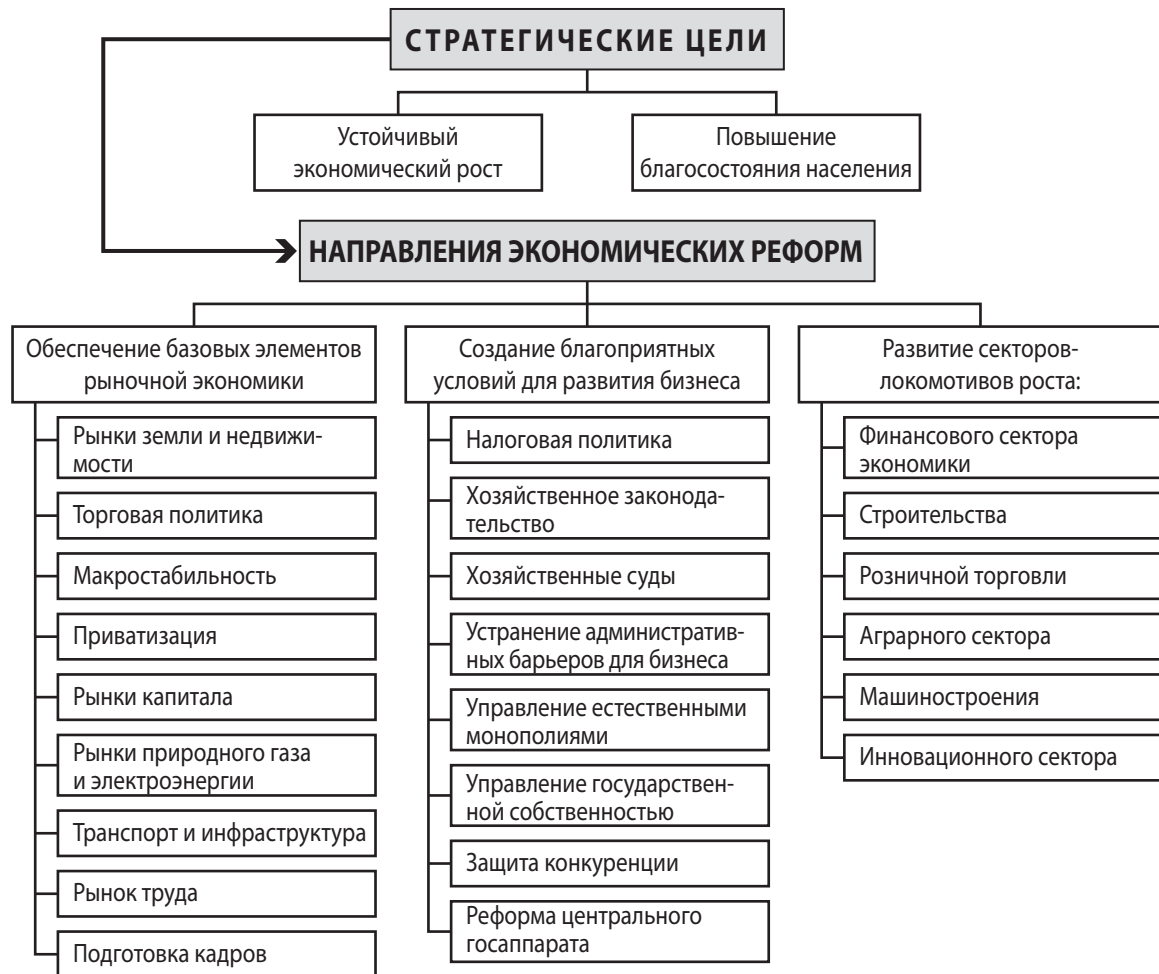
СТРАТЕГИЧЕСКИЕ ЦЕЛИ

Устойчивый экономический рост

Повышение благосостояния населения

НАПРАВЛЕНИЯ ЭКОНОМИЧЕСКИХ РЕФОРМ

Обеспечение базовых элементов рыночной экономики

Рынки земли и недвижимости

Торговая политика

Макростабильность

Приватизация

Рынки капитала

Рынки природного газа и электроэнергии

Транспорт и инфраструктура

Рынок труда

Подготовка кадров

Создание благоприятных условий для развития бизнеса

Налоговая политика

Хозяйственное законодательство

Хозяйственные суды

Устранение административных барьеров для бизнеса

Управление естественными монополиями

Управление государственной собственностью

Защита конкуренции

Реформа центрального госаппарата

Развитие секторов-локомотивов роста:

Финансового сектора экономики

Строительства

Розничной торговли

Аграрного сектора

Машиностроения

Инновационного сектора